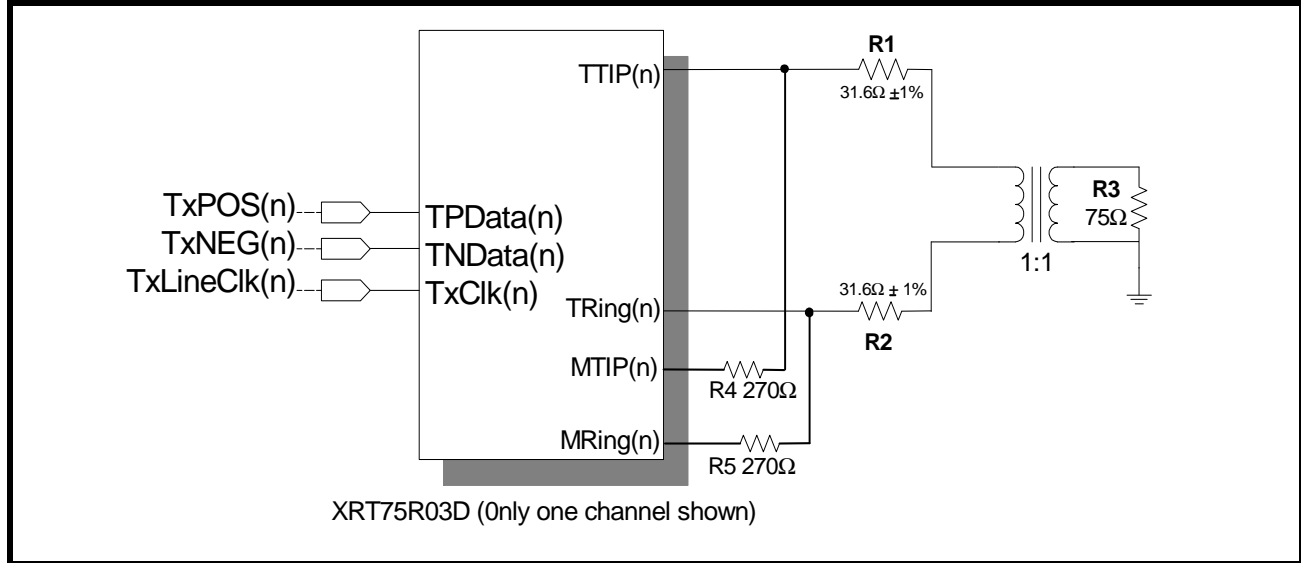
TTIP(n)

R1

31.6Ω ±1%

TxPOS(n)

TxNEG(n)

TxLineClk(n)

TPData(n)

TNData(n)

TxClk(n)

R3

75Ω

1:1

31.6Ω ± 1%

TRing(n)

R2

MTIP(n)

R4 270Ω

MRing(n)

R5 270Ω

XRT75R03D (0nly one channel shown)